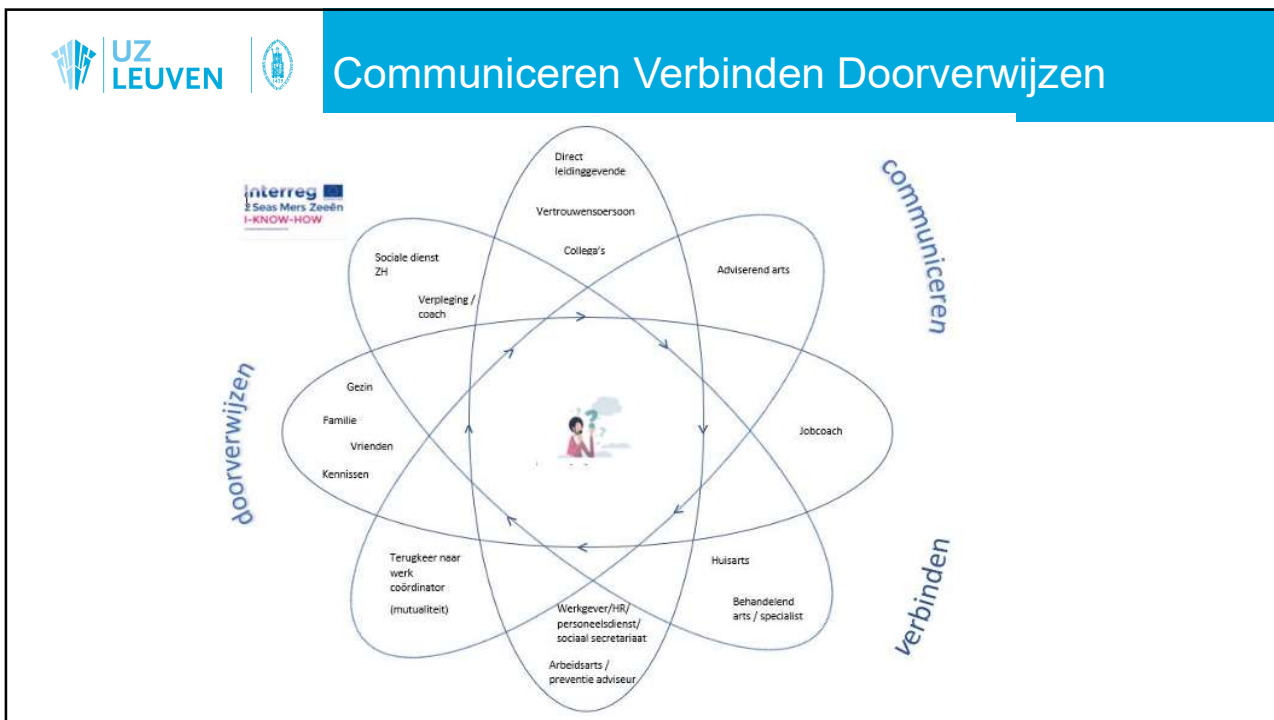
UZ LEUVEN

Communiceren Verbinden Doorverwijzen

Interreg
2 Seas Mers Zeeën
I-KNOW-HOW

communiceren

doorverwijzen

verbinden

Direct leidinggevende

Vertrouwensoersoon

Collega's

Adviserend arts

Sociale dienst ZH

Verpleging / coach

Gezin

Familie

Vrienden

Kennissen

Jobcoach

Terugkeer naar werk coördinator

(mutualiteit)

Huisarts

Behandelend arts / specialist

Werkgever/HR/ personeelsdienst/ sociaal secretariaat

Arbeidsarts / preventie adviseur